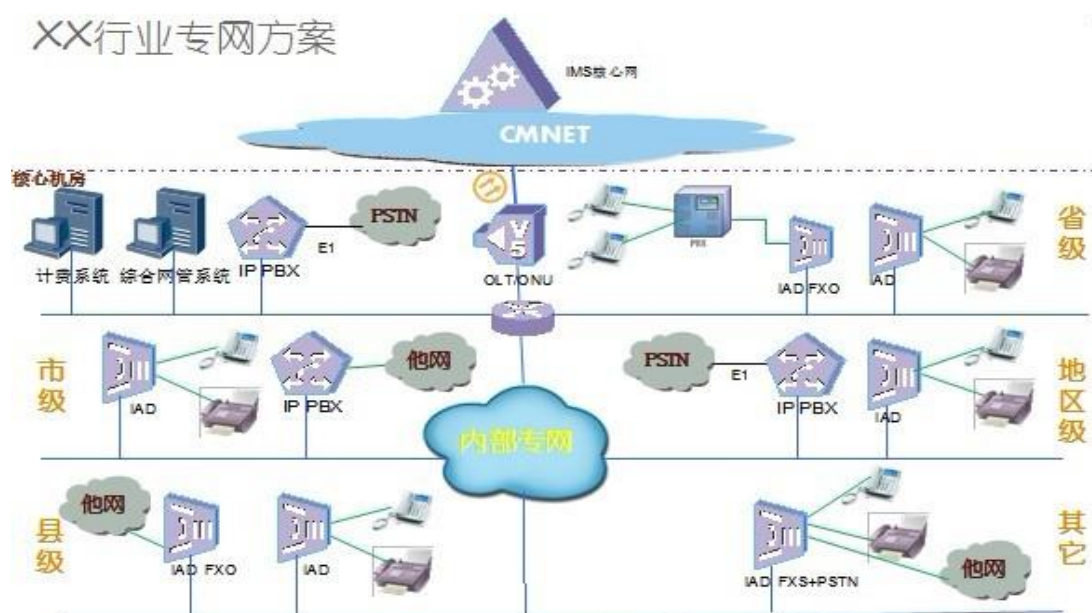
XX行业专网方案

IMS核心网

CMNET

核心机房

计费系统 综合网管系统 IP PBX

E1

PSTN

OLT/ONU

PBX

IAD FXO

IAD

省级

市级

IAD

IP PBX

他网

PSTN

E1

IP PBX

IAD

地区级

内部专网

县级

他网

IAD FXO

IAD

IAD FXS+PSTN

他网

其它